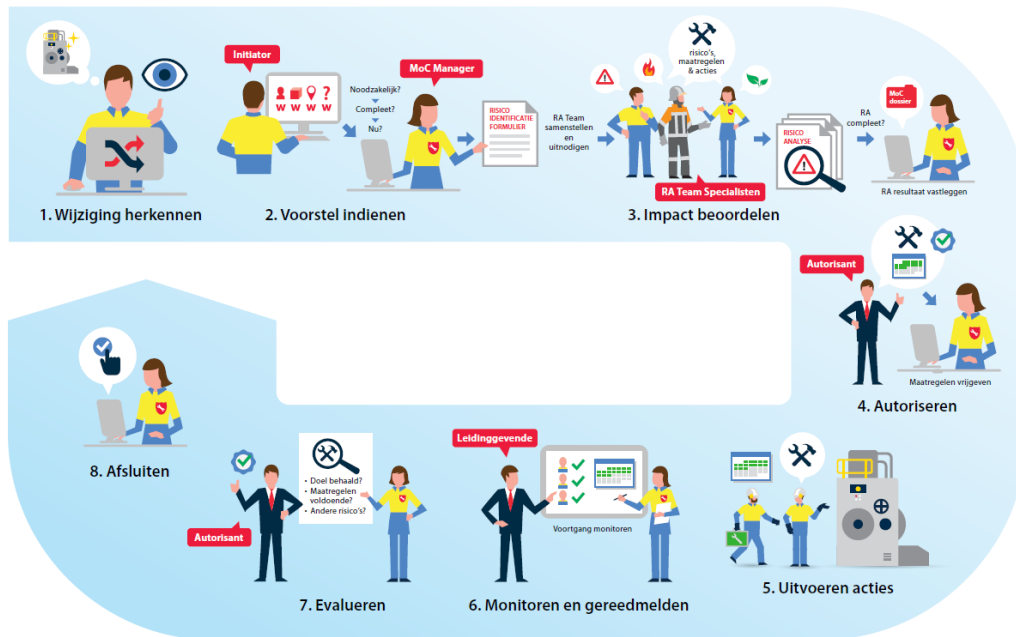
1. Wijziging herkennen

Initiator

2. Voorstel indienen

Noodzakelijk?
Compleet?
Nu?

MoC Manager

RISICO IDENTIFICATIE FORMULIER

RA Team samenstellen en uitnodigen

risico's, maatregelen & acties

RA Team Specialisten

RISICO ANALYSE

3. Impact beoordelen

RA compleet?

MoC dossier

RA resultaat vastleggen

Autorisant

Maatregelen vrijgeven

4. Autoriseren

8. Afsluiten

• Doel behaald?
• Maatregelen voldoende?
• Andere risico's?

Autorisant

7. Evalueren

Leidinggevende

Voortgang monitoren

6. Monitoren en gereedmelden

5. Uitvoeren acties